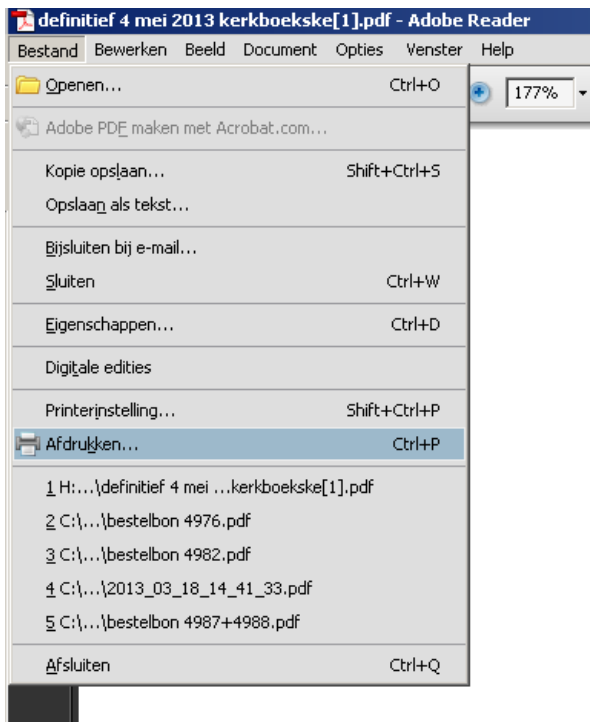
definitief 4 mei 2013 kerkboekske[1].pdf - Adobe Reader

Bestand Bewerken Beeld Document Opties Venster Help

177%

Openen... Ctrl+O

Adobe PDF maken met Acrobat.com...

Kopie opslaan... Shift+Ctrl+S

Opslaan als tekst...

Bijsluiten bij e-mail...

Sluiten Ctrl+W

Eigenschappen... Ctrl+D

Digitale edities

Printerinstelling... Shift+Ctrl+P

Afdrukken... Ctrl+P

1 H:...\definitief 4 mei ...kerkboekske[1].pdf

2 C:\...\bestelbon 4976.pdf

3 C:\...\bestelbon 4982.pdf

4 C:\...\2013_03_18_14_41_33.pdf

5 C:\...\bestelbon 4987+4988.pdf

Afsluiten Ctrl+Q